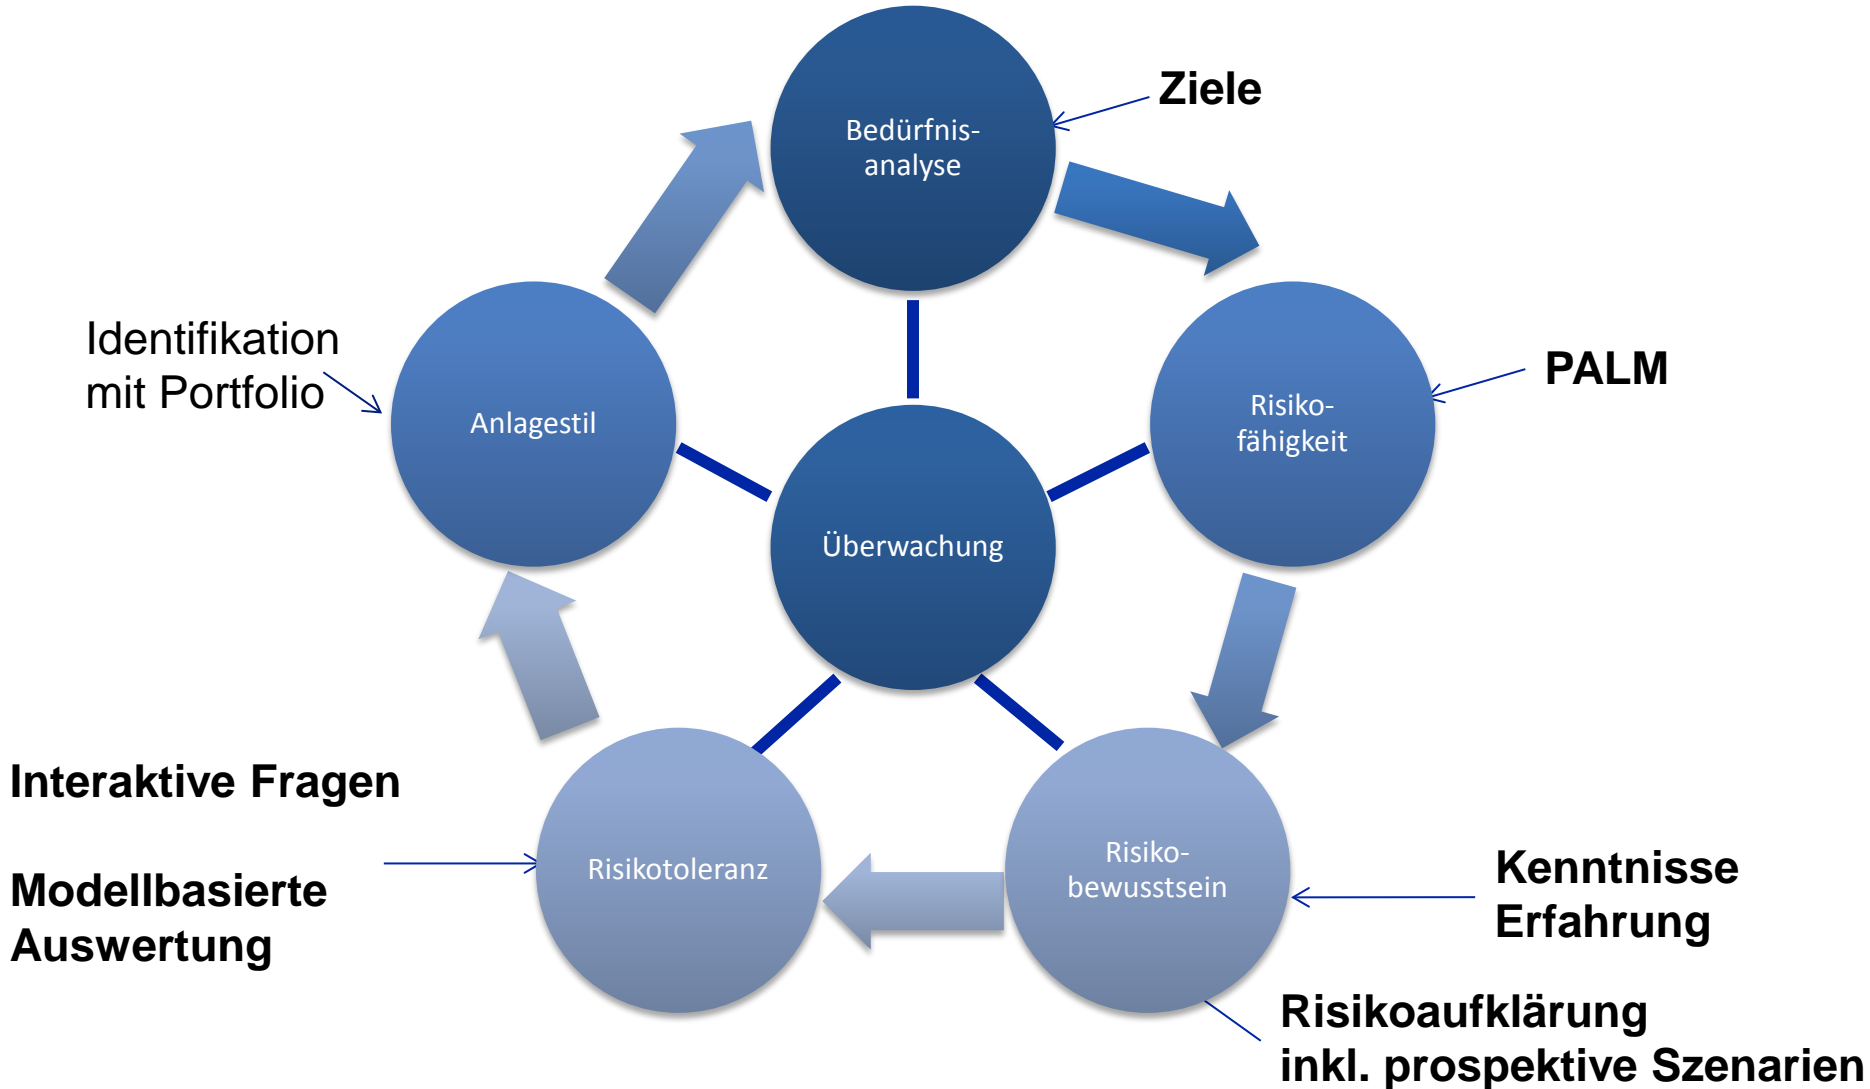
Ziele

Bedürfnis-analyse

Identifikation mit Portfolio

Anlagestil

Überwachung

Risiko-fähigkeit

PALM

Interaktive Fragen

Modellbasierte Auswertung

Risikotoleranz

Risiko-bewusstsein

Kenntnisse Erfahrung

Risikoaufklärung inkl. prospektive Szenarien